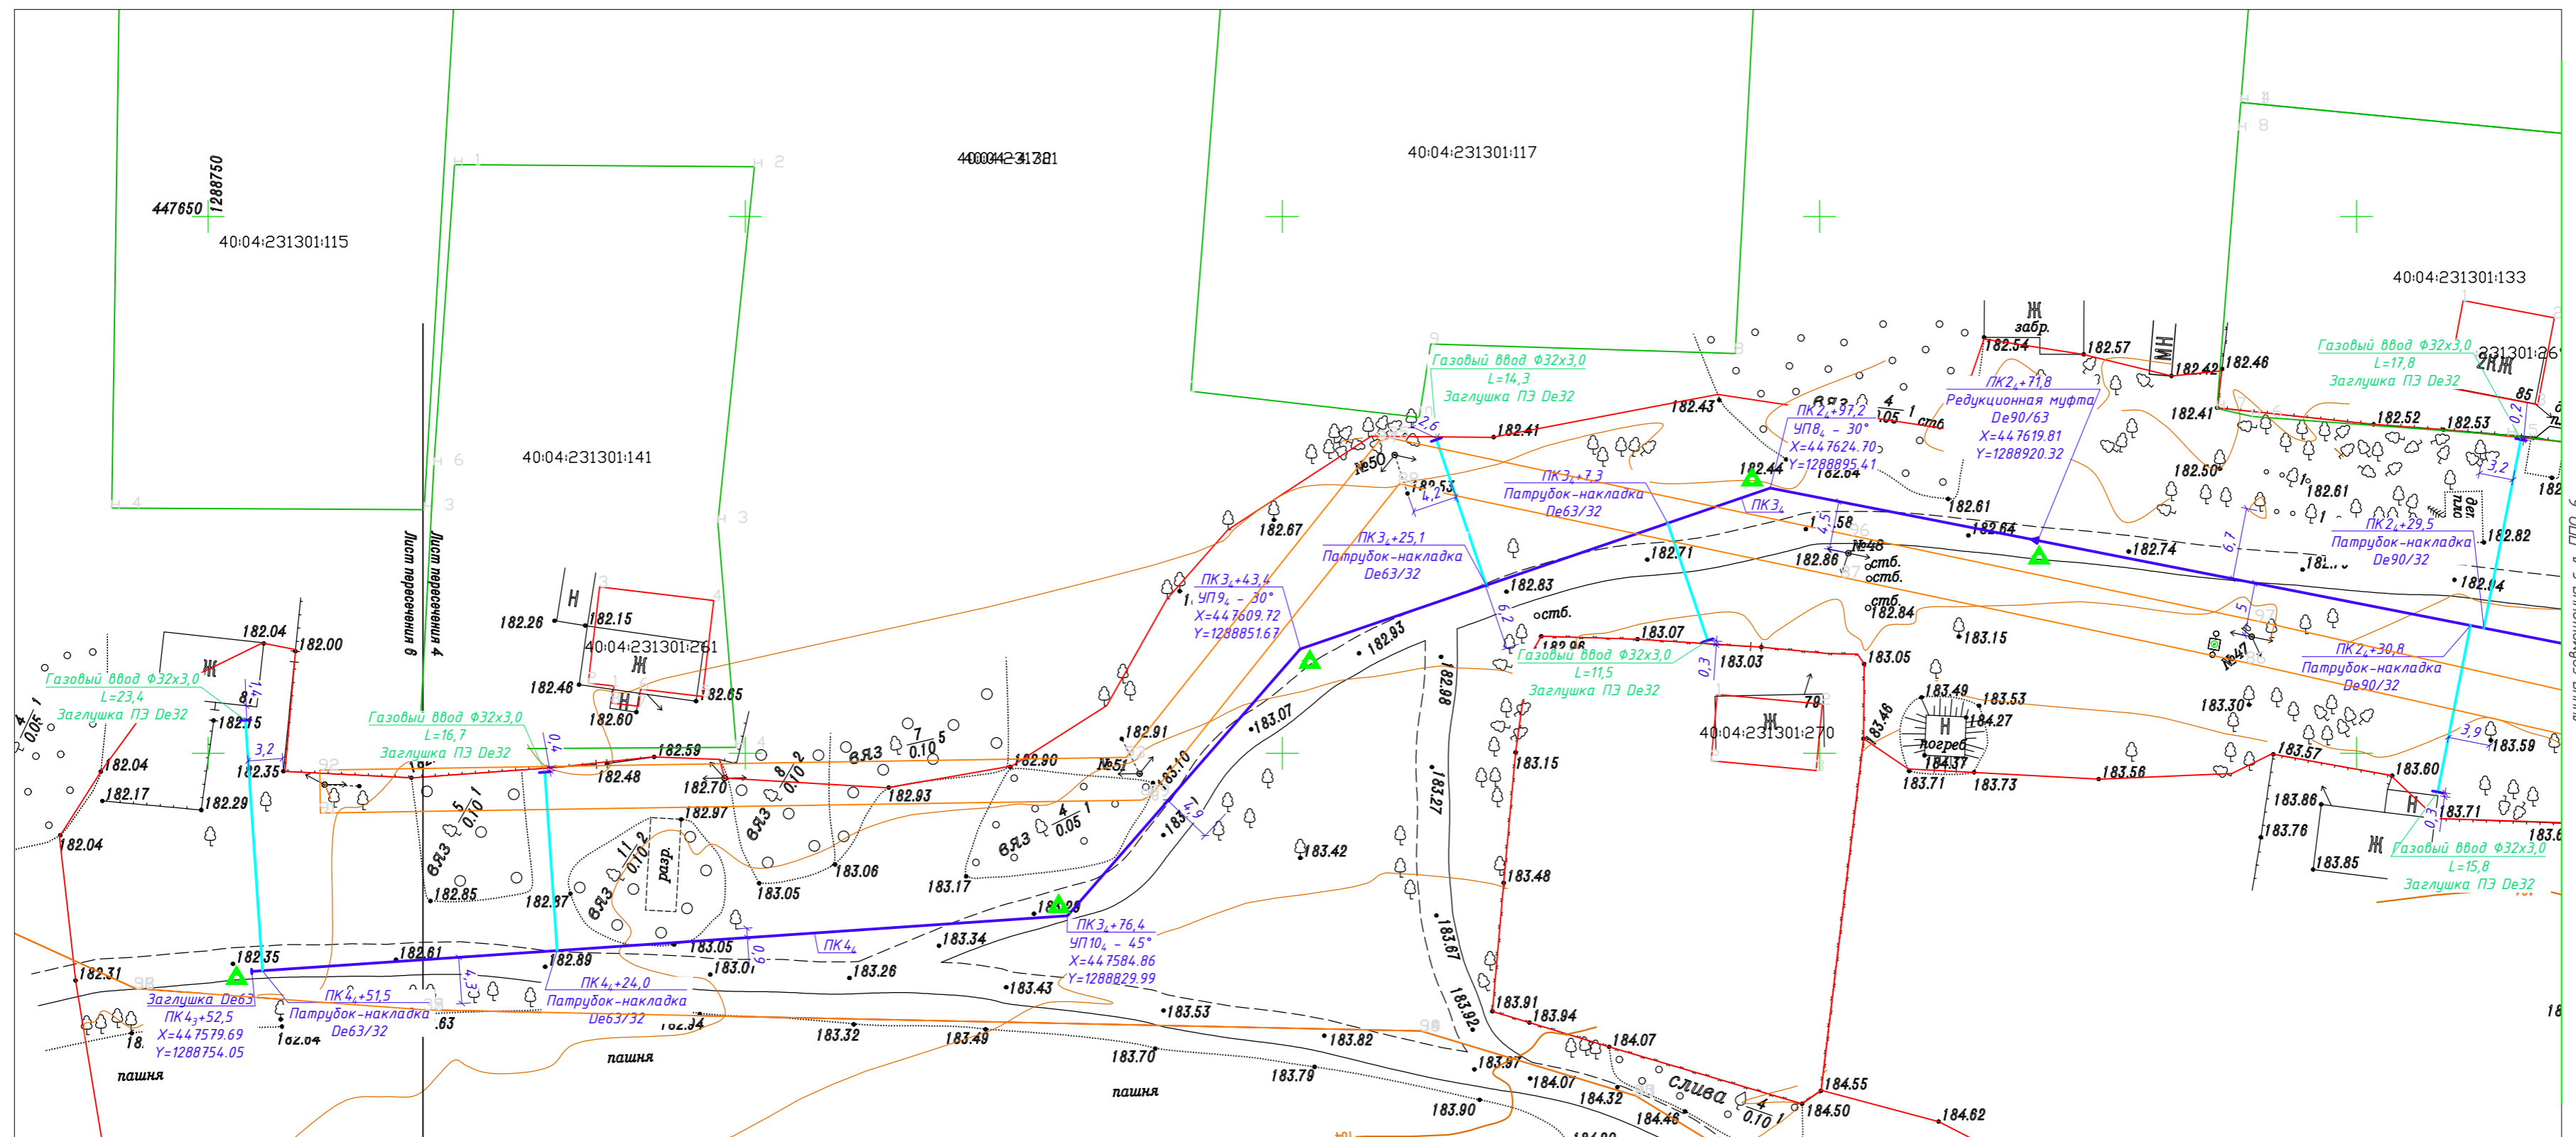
447650 1288750
40:04:231301:115

40:04:231301:141

40:04:231301:121

40:04:231301:117

40:04:231301:133

40:04:231301:261

40:04:231301:270

Лист пересечения 6
Лист пересечения 4

Газовый ввод Ф32х3,0
L=23,4
Заглушка ПЭ De32

Газовый ввод Ф32х3,0
L=16,7
Заглушка ПЭ De32

Газовый ввод Ф32х3,0
L=14,3
Заглушка ПЭ De32

Газовый ввод Ф32х3,0
L=11,5
Заглушка ПЭ De32

Газовый ввод Ф32х3,0
L=17,8
Заглушка ПЭ De32

Газовый ввод Ф32х3,0
L=15,8
Заглушка ПЭ De32

Заглушка De63
ПК4$_3$+52,5
X=447579.69
Y=1288754.05

ПК4$_4$+51,5
Патрубок-накладка
De63/32

ПК4$_4$+24,0
Патрубок-накладка
De63/32

ПК4$_4$

ПК3$_4$+76,4
УП10$_4$ - 45°
X=447584.86
Y=1288829.99

ПК3$_4$+43,4
УП9$_4$ - 30°
X=447609.72
Y=1288851.67

ПК3$_4$+25,1
Патрубок-накладка
De63/32

ПК3$_4$+7,3
Патрубок-накладка
De63/32

ПК3$_4$

ПК2$_4$+97,2
УП8$_4$ - 30°
X=447624.70
Y=1288895.41

ПК2$_4$+71,8
Редукционная муфта
De90/63
X=447619.81
Y=1288920.32

ПК2$_4$+29,5
Патрубок-накладка
De90/32

ПК2$_4$+30,8
Патрубок-накладка
De90/32

Ж Н Ж Н Ж Ж Н КЖ МН
забр. погреб
ВЯЗ ВЯЗ ВЯЗ ВЯЗ ВЯЗ ВЯЗ
разр.
стб. стб. стб. стб. стб.
№50 №51 №48 №47
слива
пашня пашня пашня

182.04 182.00 182.15 182.35 182.04 182.17 182.29 182.04 182.31 182.35 182.61 182.26 182.15 182.46 182.60 182.65 182.59 182.48 182.70 182.97 182.93 182.90 182.91 182.85 182.87 182.89 183.05 183.01 183.05 183.06 183.17 183.34 183.26 183.43 183.28 183.07 183.10 182.93 182.67 182.63 182.41 182.43 182.44 182.64 182.71 182.83 182.86 182.84 182.54 182.57 182.42 182.46 182.41 182.52 182.53 182.50 182.61 182.64 182.74 182.82 182.84 182.96 183.07 183.03 183.05 183.15 183.48 183.49 183.53 184.27 184.37 183.71 183.73 183.56 183.57 183.60 183.86 183.76 183.85 183.71 183.59 183.30 182.98 183.27 183.15 183.42 183.48 183.67 183.92 183.91 183.94 184.07 183.97 184.07 184.32 184.46 184.55 184.50 184.62 183.90 183.79 183.70 183.82 183.53 183.49 183.32 182.34 182.04 .63 183.46

0.10 0.10 0.10 0.05 0.05 0.05 0.10 0.10
8,1 3,2 4,0 2,6 4,2 6,2 0,3 4,5 6,7 5 3,2 3,9 0,3 0,2 4,3 0,9 4,9